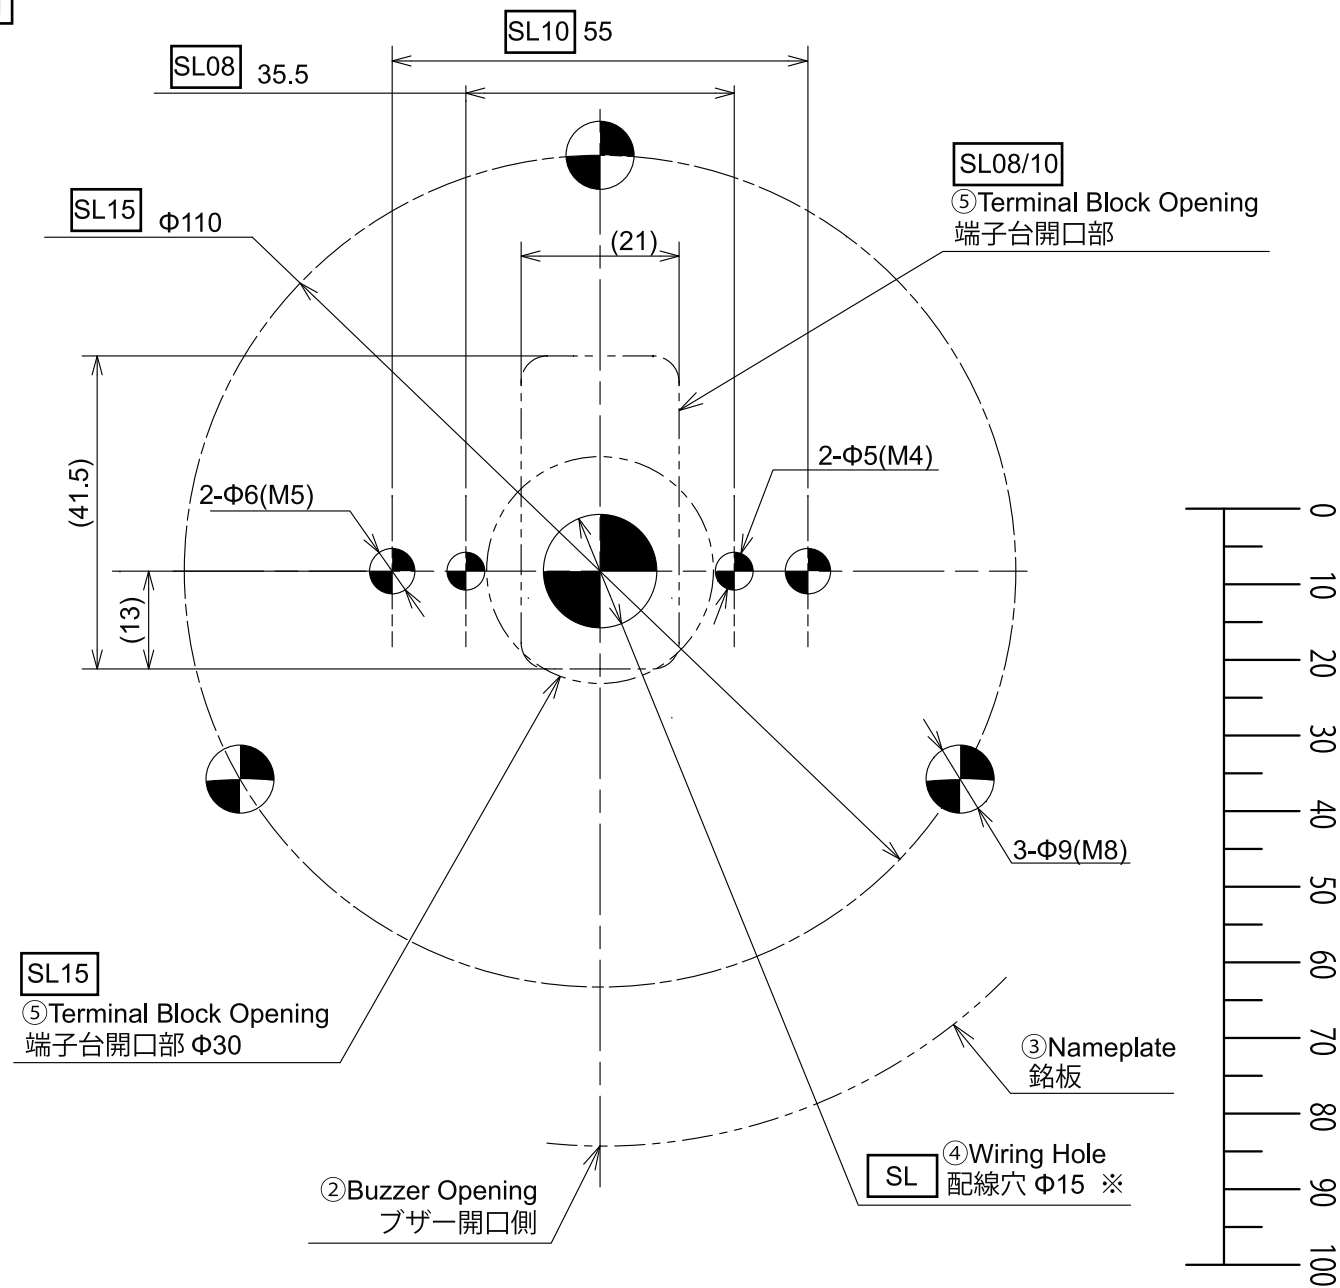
SL10 55
SL08 35.5
SL08/10
⑤Terminal Block Opening
端子台開口部
SL15 Φ110
(21)
(41.5)
2-Φ5(M4)
2-Φ6(M5)
(13)
3-Φ9(M8)
SL15
⑤Terminal Block Opening
端子台開口部 Φ30
③Nameplate
銘板
④Wiring Hole
SL 配線穴 Φ15 ※
②Buzzer Opening
ブザー開口側
0
10
20
30
40
50
60
70
80
90
100